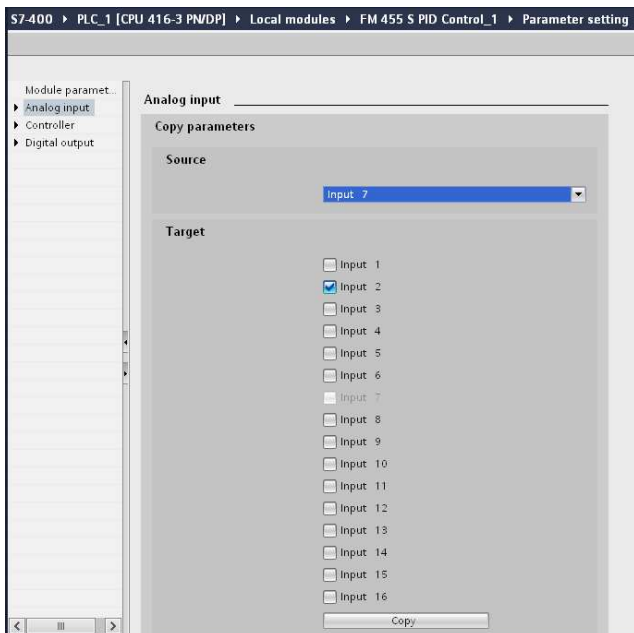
S7-400 ▸ PLC_1 [CPU 416-3 PN/DP] ▸ Local modules ▸ FM 455 S PID Control_1 ▸ Parameter setting

Module paramet...
▸ Analog input
▸ Controller
▸ Digital output

Analog input

Copy parameters

Source

Input 7

Target

Input 1
Input 2
Input 3
Input 4
Input 5
Input 6
Input 7
Input 8
Input 9
Input 10
Input 11
Input 12
Input 13
Input 14
Input 15
Input 16

Copy